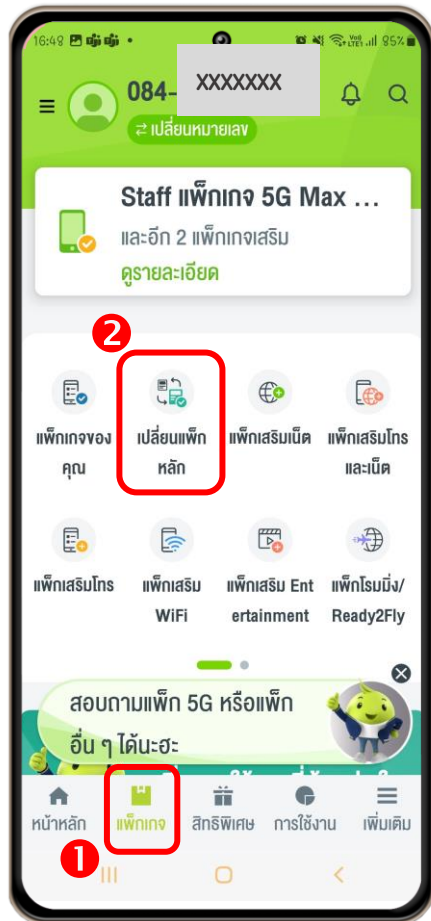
16:48 95%

084- XXXXXXX

⇄ เปลี่ยนหมายเลข

Staff แพ็กเกจ 5G Max ...
และอีก 2 แพ็กเกจเสริม
ดูรายละเอียด

2

แพ็กเกจของคุณ

เปลี่ยนแพ็กหลัก

แพ็กเสริมเน็ต

แพ็กเสริมโทรและเน็ต

แพ็กเสริมโทร

แพ็กเสริม WiFi

แพ็กเสริม Entertainment

แพ็กโรมมิ่ง/Ready2Fly

สอบถามแพ็ก 5G หรือแพ็กอื่น ๆ ได้นะฮะ

หน้าหลัก

แพ็กเกจ

สิทธิพิเศษ

การใช้งาน

เพิ่มเติม

1